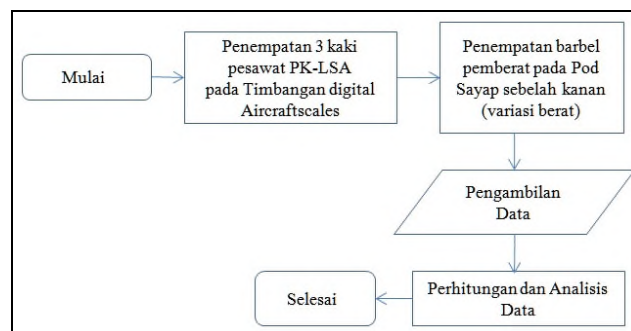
Mulai

Penempatan 3 kaki pesawat PK-LSA pada Timbangan digital Aircraftscales

Penempatan barbel pemberat pada Pod Sayap sebelah kanan (variasi berat)

Pengambilan Data

Perhitungan dan Analisis Data

Selesai